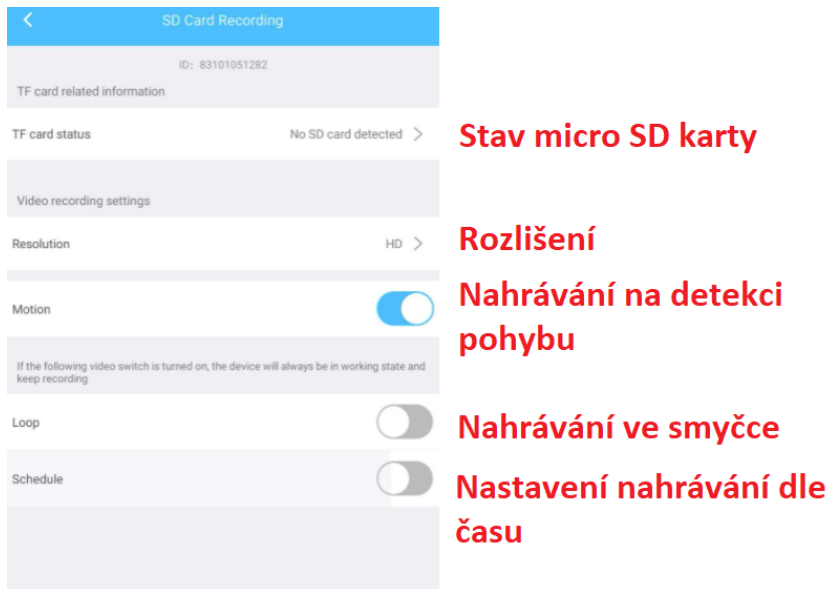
SD Card Recording

ID: 83101051282

TF card related information

TF card status
No SD card detected

Stav micro SD karty

Video recording settings

Resolution
HD

Rozlišení

Motion

Nahrávání na detekci pohybu

If the following video switch is turned on, the device will always be in working state and keep recording

Loop

Nahrávání ve smyčce

Schedule

Nastavení nahrávání dle času